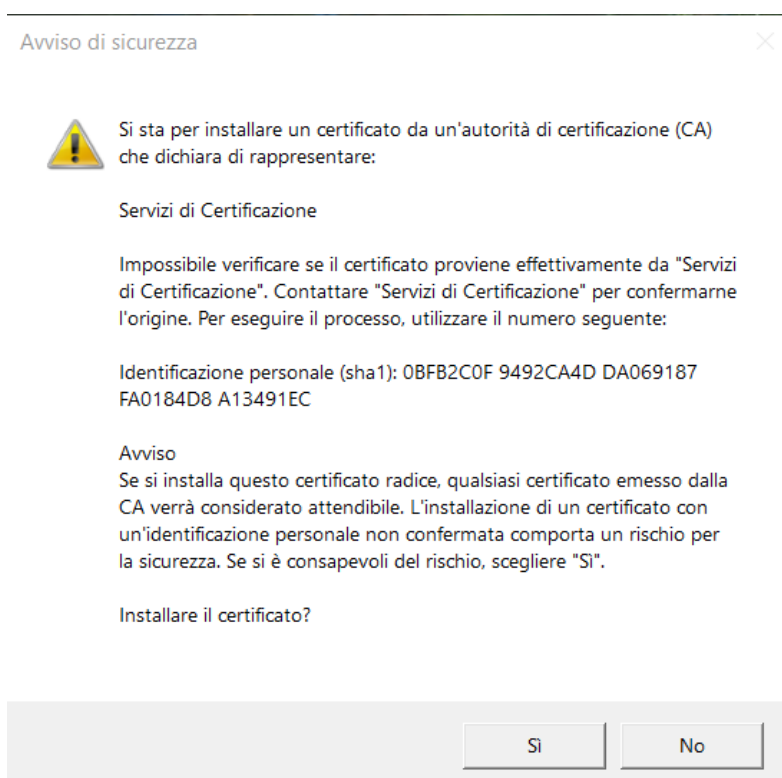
Avviso di sicurezza

Si sta per installare un certificato da un'autorità di certificazione (CA) che dichiara di rappresentare:

Servizi di Certificazione

Impossibile verificare se il certificato proviene effettivamente da "Servizi di Certificazione". Contattare "Servizi di Certificazione" per confermarne l'origine. Per eseguire il processo, utilizzare il numero seguente:

Identificazione personale (sha1): 0BFB2C0F 9492CA4D DA069187 FA0184D8 A13491EC

Avviso
Se si installa questo certificato radice, qualsiasi certificato emesso dalla CA verrà considerato attendibile. L'installazione di un certificato con un'identificazione personale non confermata comporta un rischio per la sicurezza. Se si è consapevoli del rischio, scegliere "Sì".

Installare il certificato?

Sì

No